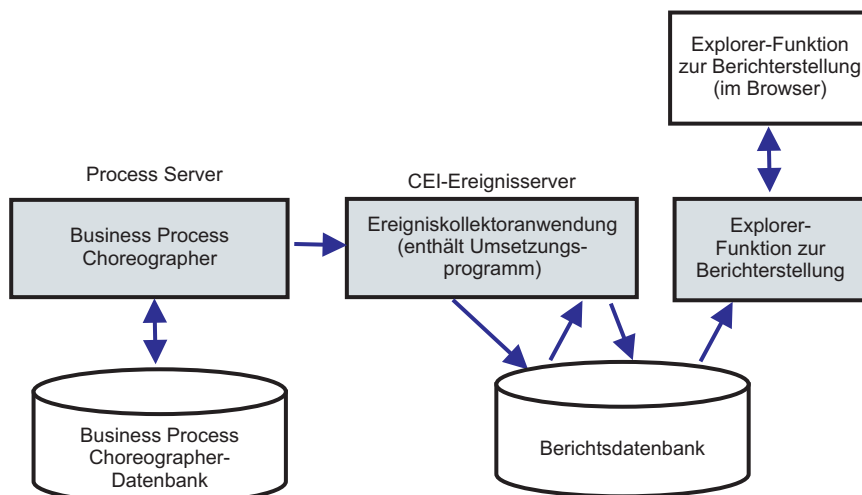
Explorer-Funktion zur Berichterstellung (im Browser)

Process Server

Business Process Choreographer

CEI-Ereignisserver

Ereigniskollektoranwendung (enthält Umsetzungsprogramm)

Explorer-Funktion zur Berichterstellung

Business Process Choreographer-Datenbank

Berichtsdatenbank